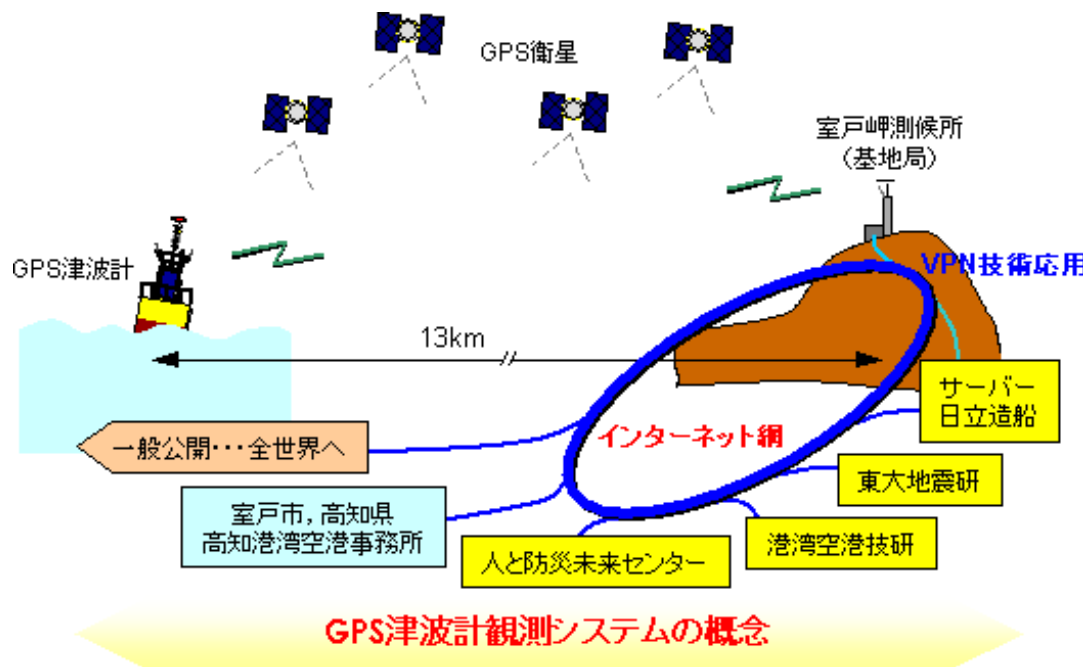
GPS衛星

室戸岬測候所
(基地局)

GPS津波計

VPN技術応用

13km

サーバー
日立造船

一般公開・・・全世界へ

インターネット網

東大地震研

室戸市，高知県
高知港湾空港事務所

人と防災未来センター

港湾空港技研

GPS津波計観測システムの概念